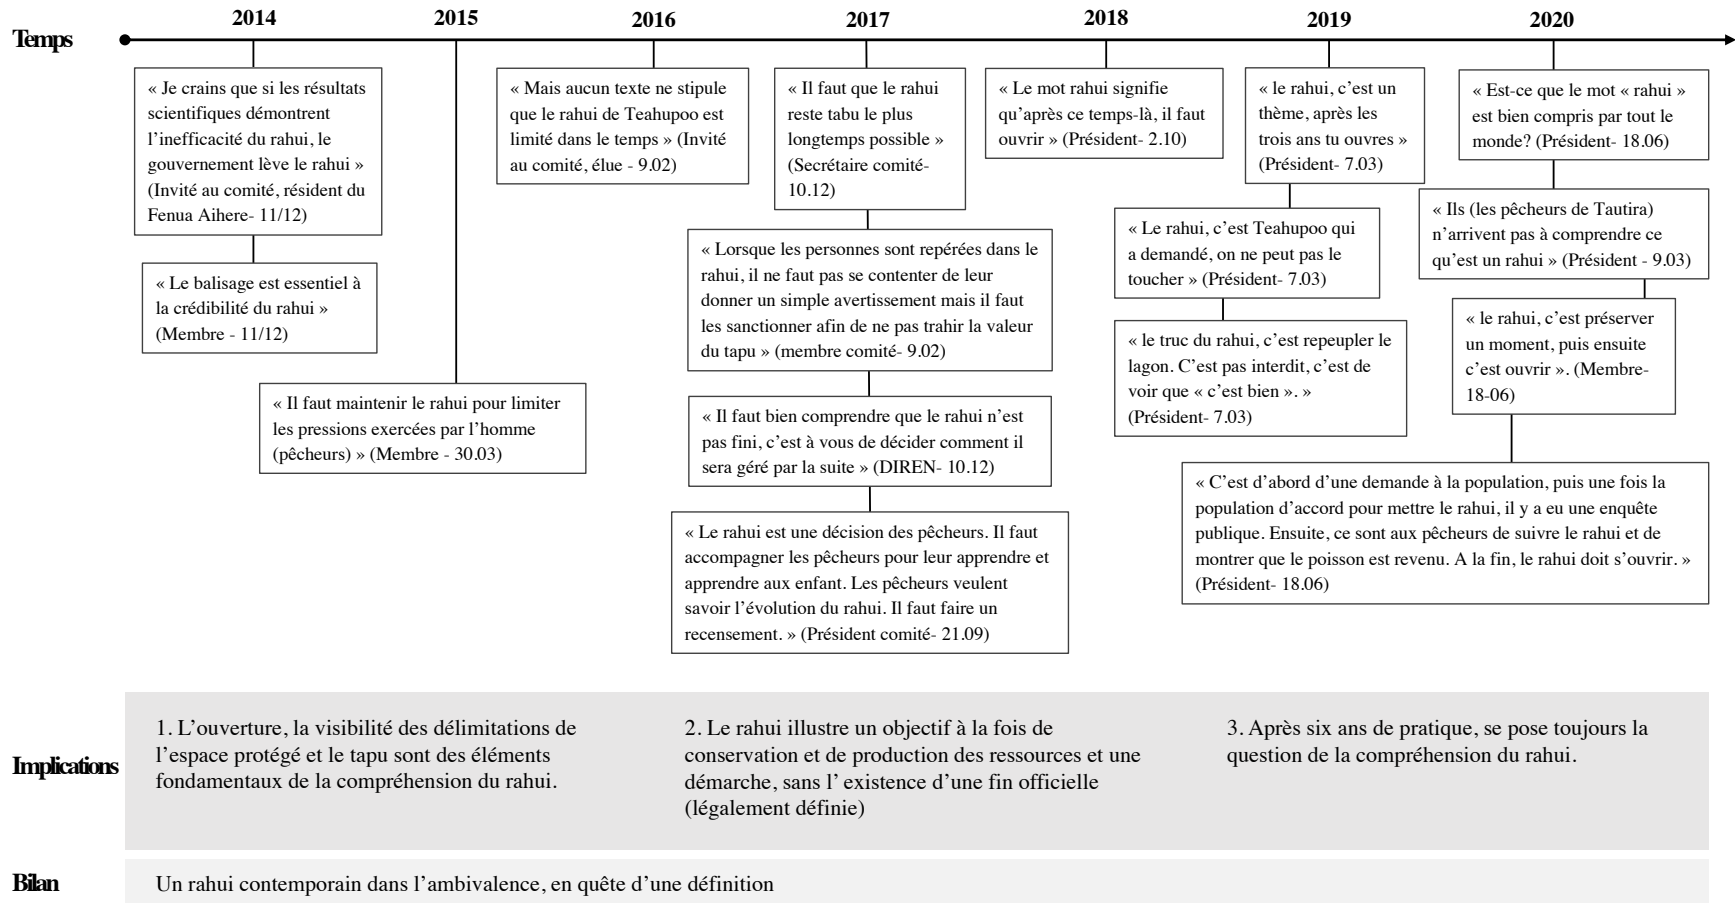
Temps

2014

« Je crains que si les résultats scientifiques démontrent l'inefficacité du rahui, le gouvernement lève le rahui » (Invité au comité, résident du Fenua Aihere- 11/12)

« Le balisage est essentiel à la crédibilité du rahui » (Membre - 11/12)

2015

« Il faut maintenir le rahui pour limiter les pressions exercées par l'homme (pêcheurs) » (Membre - 30.03)

2016

« Mais aucun texte ne stipule que le rahui de Teahupoo est limité dans le temps » (Invité au comité, élue - 9.02)

2017

« Il faut que le rahui reste tabu le plus longtemps possible » (Secrétaire comité- 10.12)

« Lorsque les personnes sont repérées dans le rahui, il ne faut pas se contenter de leur donner un simple avertissement mais il faut les sanctionner afin de ne pas trahir la valeur du tapu » (membre comité- 9.02)

« Il faut bien comprendre que le rahui n'est pas fini, c'est à vous de décider comment il sera géré par la suite » (DIREN- 10.12)

« Le rahui est une décision des pêcheurs. Il faut accompagner les pêcheurs pour leur apprendre et apprendre aux enfant. Les pêcheurs veulent savoir l'évolution du rahui. Il faut faire un recensement. » (Président comité- 21.09)

2018

« Le mot rahui signifie qu'après ce temps-là, il faut ouvrir » (Président- 2.10)

2019

« le rahui, c'est un thème, après les trois ans tu ouvres » (Président- 7.03)

« Le rahui, c'est Teahupoo qui a demandé, on ne peut pas le toucher » (Président- 7.03)

« le truc du rahui, c'est repeupler le lagon. C'est pas interdit, c'est de voir que « c'est bien ». » (Président- 7.03)

2020

« Est-ce que le mot « rahui » est bien compris par tout le monde? (Président- 18.06)

« Ils (les pêcheurs de Tautira) n'arrivent pas à comprendre ce qu'est un rahui » (Président - 9.03)

« le rahui, c'est préserver un moment, puis ensuite c'est ouvrir ». (Membre- 18-06)

« C'est d'abord d'une demande à la population, puis une fois la population d'accord pour mettre le rahui, il y a eu une enquête publique. Ensuite, ce sont aux pêcheurs de suivre le rahui et de montrer que le poisson est revenu. A la fin, le rahui doit s'ouvrir. » (Président- 18.06)

Implications

1. L'ouverture, la visibilité des délimitations de l'espace protégé et le tapu sont des éléments fondamentaux de la compréhension du rahui.

2. Le rahui illustre un objectif à la fois de conservation et de production des ressources et une démarche, sans l' existence d'une fin officielle (légalement définie)

3. Après six ans de pratique, se pose toujours la question de la compréhension du rahui.

Bilan

Un rahui contemporain dans l'ambivalence, en quête d'une définition